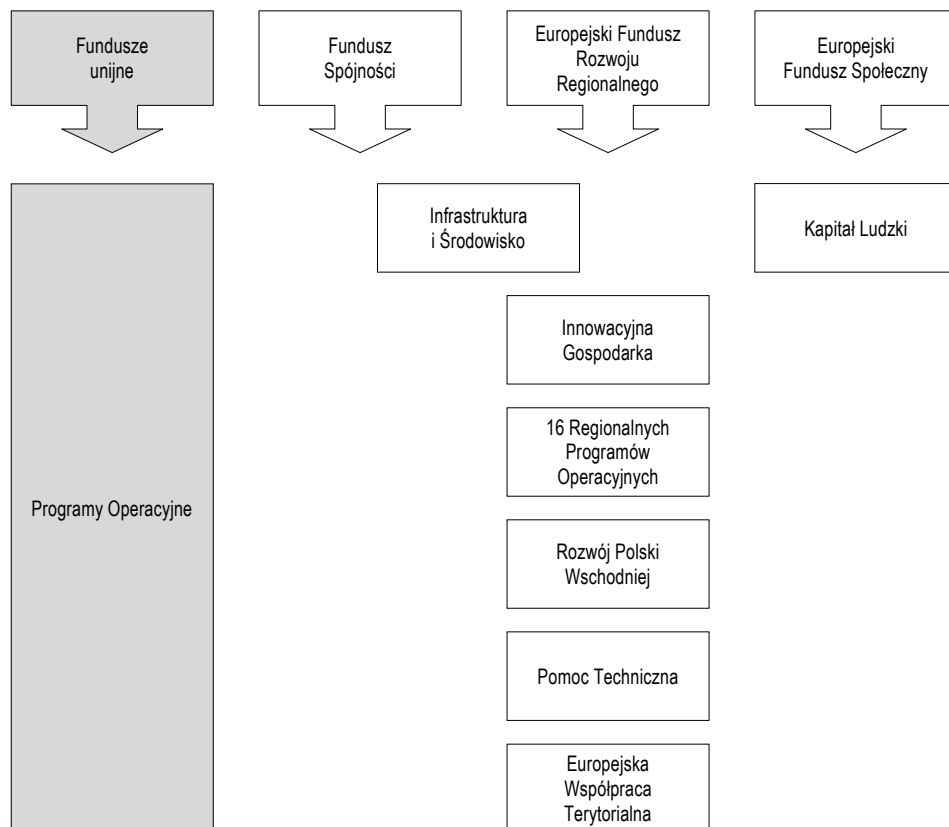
Fundusze unijne

Fundusz Spójności

Europejski Fundusz Rozwoju Regionalnego

Europejski Fundusz Społeczny

Programy Operacyjne

Infrastruktura i Środowisko

Kapitał Ludzki

Innowacyjna Gospodarka

16 Regionalnych Programów Operacyjnych

Rozwój Polski Wschodniej

Pomoc Techniczna

Europejska Współpraca Terytorialna